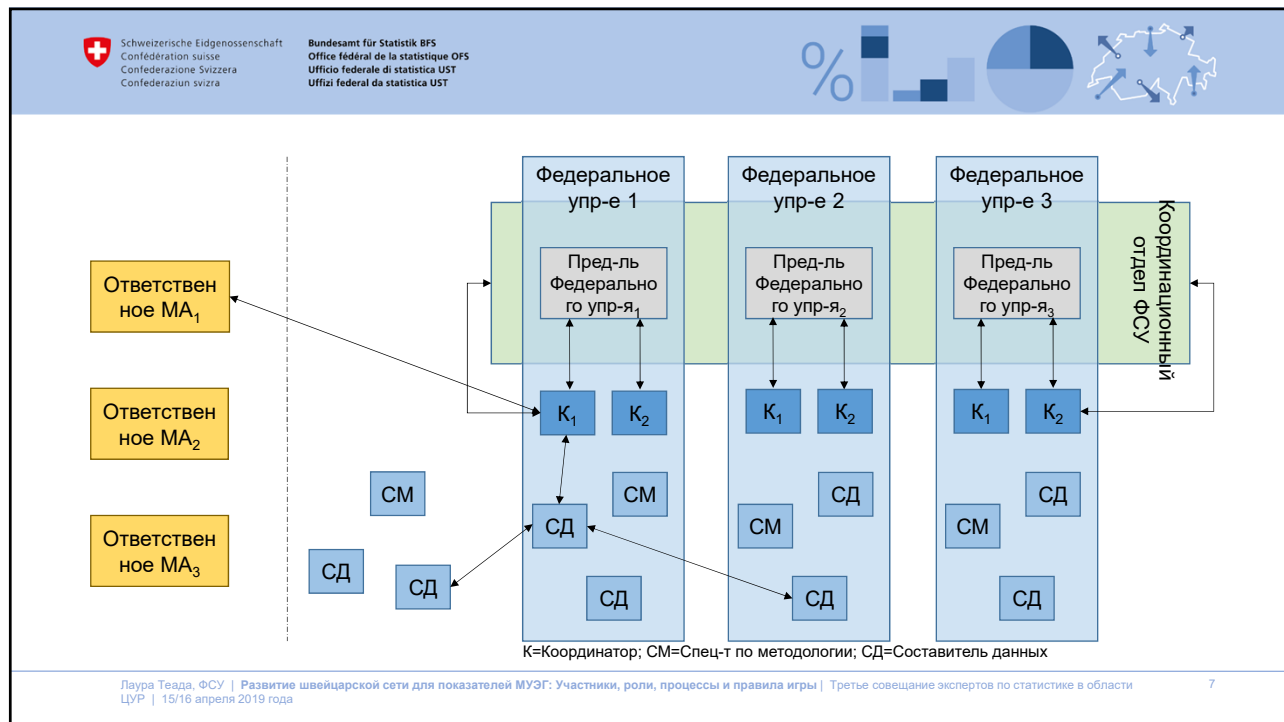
Schweizerische Eidgenossenschaft
Confédération suisse
Confederazione Svizzera
Confederaziun svizra

Bundesamt für Statistik BFS
Office fédéral de la statistique OFS
Ufficio federale di statistica UST
Uffizi federal da statistica UST

%

Федеральное упр-е 1

Федеральное упр-е 2

Федеральное упр-е 3

Координационный отдел ФСУ

Ответственное МА$_1$

Ответственное МА$_2$

Ответственное МА$_3$

Пред-ль Федерального упр-я$_1$

Пред-ль Федерального упр-я$_2$

Пред-ль Федерального упр-я$_3$

К$_1$ К$_2$

К$_1$ К$_2$

К$_1$ К$_2$

СМ

СД

СД

СМ

СД

СД

СД

СМ

СД

СД

СМ

СД

СД

К=Координатор; СМ=Спец-т по методологии; СД=Составитель данных

Лаура Теада, ФСУ | Развитие швейцарской сети для показателей МУЭГ: Участники, роли, процессы и правила игры | Третье совещание экспертов по статистике в области ЦУР | 15/16 апреля 2019 года

7